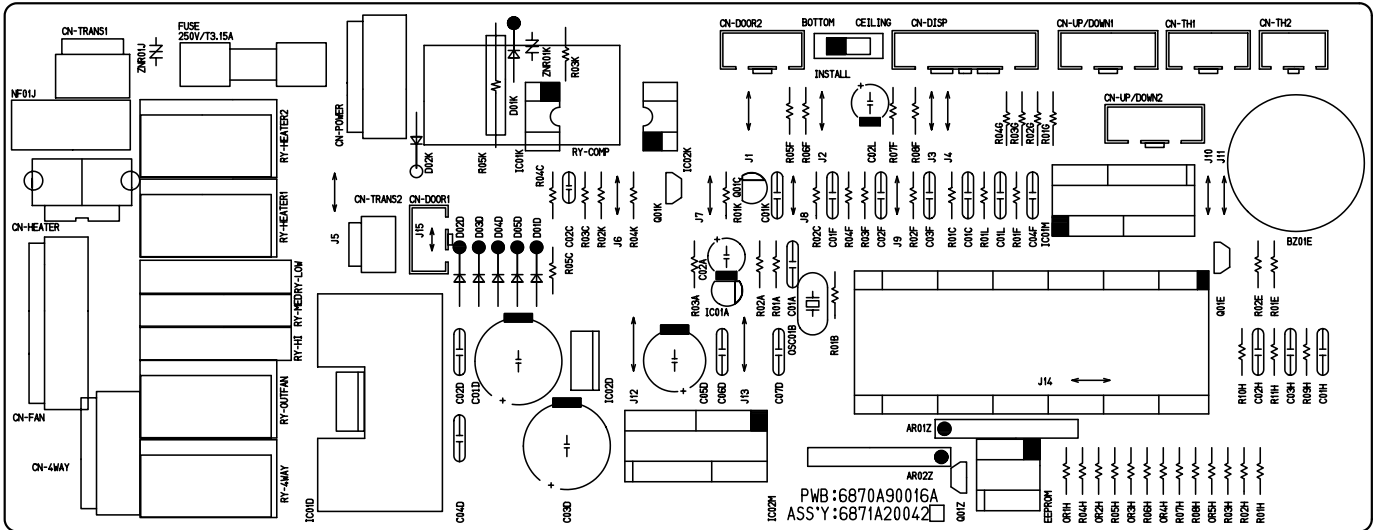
CN-TRANS1
FUSE
250V/T3.15A
ZNR01J
NF01J
CN-POWER
D01K
ZNR01K
R03K
D02K
R05K
IC01K
RY-COMP
IC02K
CN-DOOR2
BOTTOM
CEILING
INSTALL
CN-DISP
CN-UP/DOWN1
CN-TH1
CN-TH2
CN-UP/DOWN2
RY-HEATER2
RY-HEATER1
CN-HEATER
CN-TRANS2
CN-DOOR1
J5
J15
D02D
D03D
D04D
D05D
D01D
R04C
C02C
R03C
R02K
J6
R04K
R05C
Q01K
J1
R05F
R06F
J2
C02L
R07F
R08F
J3
J4
R04G
R03G
R02G
R01G
J10
J11
BZ01E
J7
R01K
Q01C
C01K
J8
R02C
C01F
R04F
R03F
C02F
J9
R02F
C03F
R01C
C01C
R01L
C01L
R01F
C04F
IC01M
RY-MEDRY-LOW
RY-HI
C02A
R03A
IC01A
R02A
R01A
C01A
OSC01B
R01B
Q01E
R02E
R01E
CN-FAN
RY-OUTFAN
C02D
C01D
IC02D
J12
C05D
C06D
J13
C07D
J14
R10H
C02H
R11H
C03H
R09H
C01H
AR01Z
CN-4WAY
RY-4WAY
C03D
AR02Z
IC01D
C04D
IC02M
PWB:6870A90016A
ASS'Y:6871A20042
Q01Z
EEPROM
OR1H
R04H
OR2H
R05H
OR3H
R06H
OR4H
R07H
R08H
OR5H
R03H
R02H
R01H